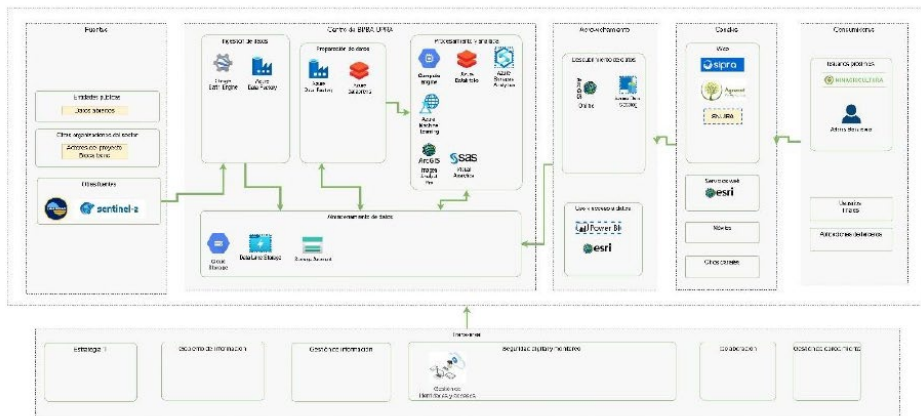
Fuentes

Entidades públicas
Datos abiertos

Otras organizaciones del sector
Acceso con proyecto
Datos base

Obtenidas
sentinel-2

Centro de BPBA UPRA

Ingestión de datos
Google Earth Engine
Azure Data Factory

Preparación de datos
Azure Data Factory
Azure Databricks

Procesamiento y análisis
Compute Engine
Azure Databricks
Azure Synapse Analytics
Azure Machine Learning
ArcGIS Image Analyst Pro
SAS Visual Analytics

Almacenamiento de datos
Cloud Storage
Data Lake Storage
Storage Account

Aprovechamiento

Descubrimiento de datos
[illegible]
Azure Data Catalog

Uso y acceso a datos
Power BI
esri

Canales

Web
sipra
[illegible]
SNUIPA

Servicios web
esri

Móviles

Otros canales

Consumidores

Usuarios internos
MINAGRICULTURA
Actores del sector

Usuarios
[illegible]

Autoridades del sector

Transversal

Estrategia TI

Gobierno de información

Gestión de información

Seguridad digital y monitoreo
Gestión de identidades y accesos

Colaboración

Gestión del cambio